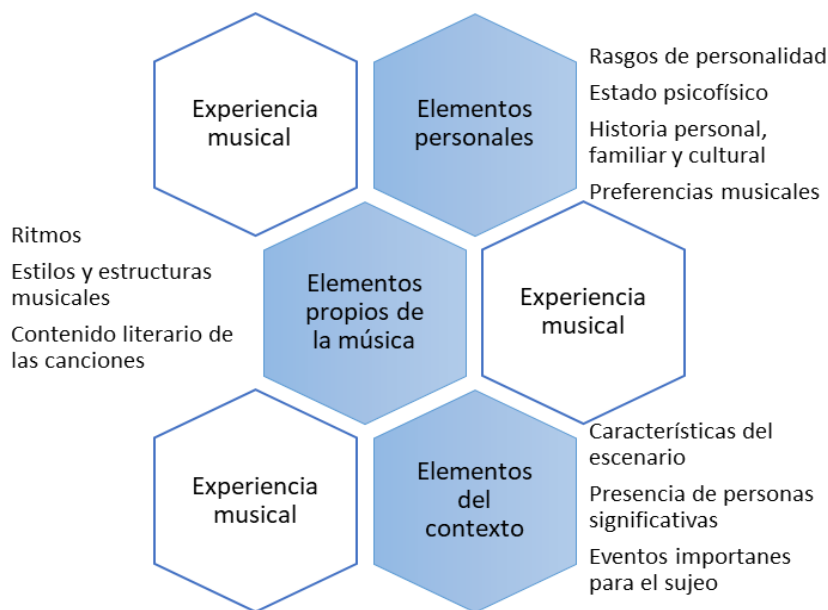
Experiencia musical

Elementos personales

Rasgos de personalidad

Estado psicofísico

Historia personal, familiar y cultural

Preferencias musicales

Ritmos

Estilos y estructuras musicales

Contenido literario de las canciones

Elementos propios de la música

Experiencia musical

Experiencia musical

Elementos del contexto

Características del escenario

Presencia de personas significativas

Eventos importanes para el sujeo